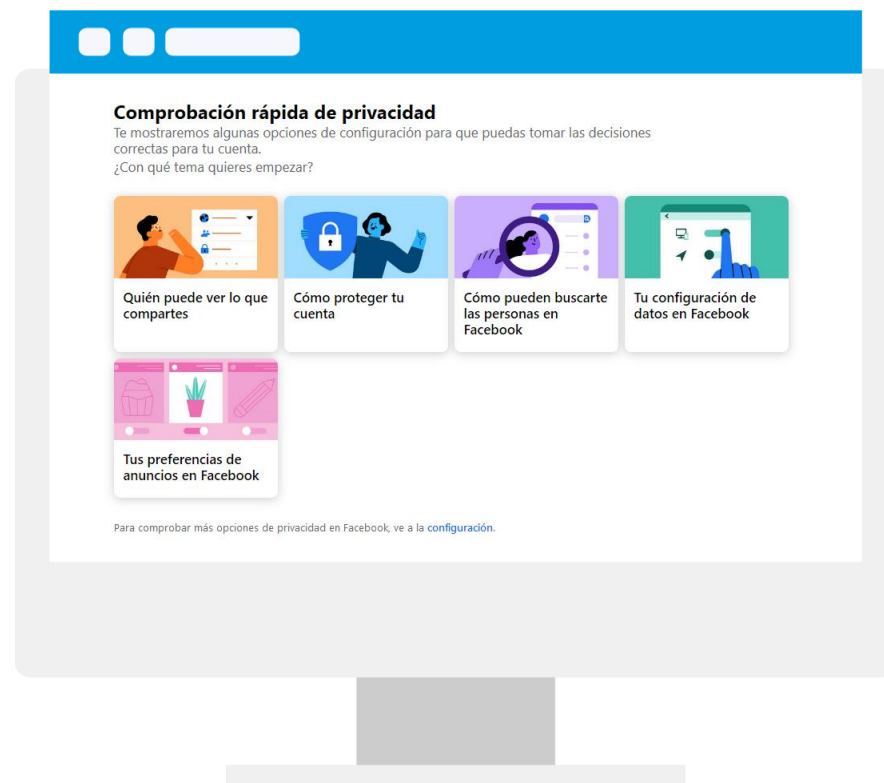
Comprobación rápida de privacidad

Te mostraremos algunas opciones de configuración para que puedas tomar las decisiones correctas para tu cuenta.
¿Con qué tema quieres empezar?

Quién puede ver lo que compartes

Cómo proteger tu cuenta

Cómo pueden buscarte las personas en Facebook

Tu configuración de datos en Facebook

Tus preferencias de anuncios en Facebook

Para comprobar más opciones de privacidad en Facebook, ve a la configuración.